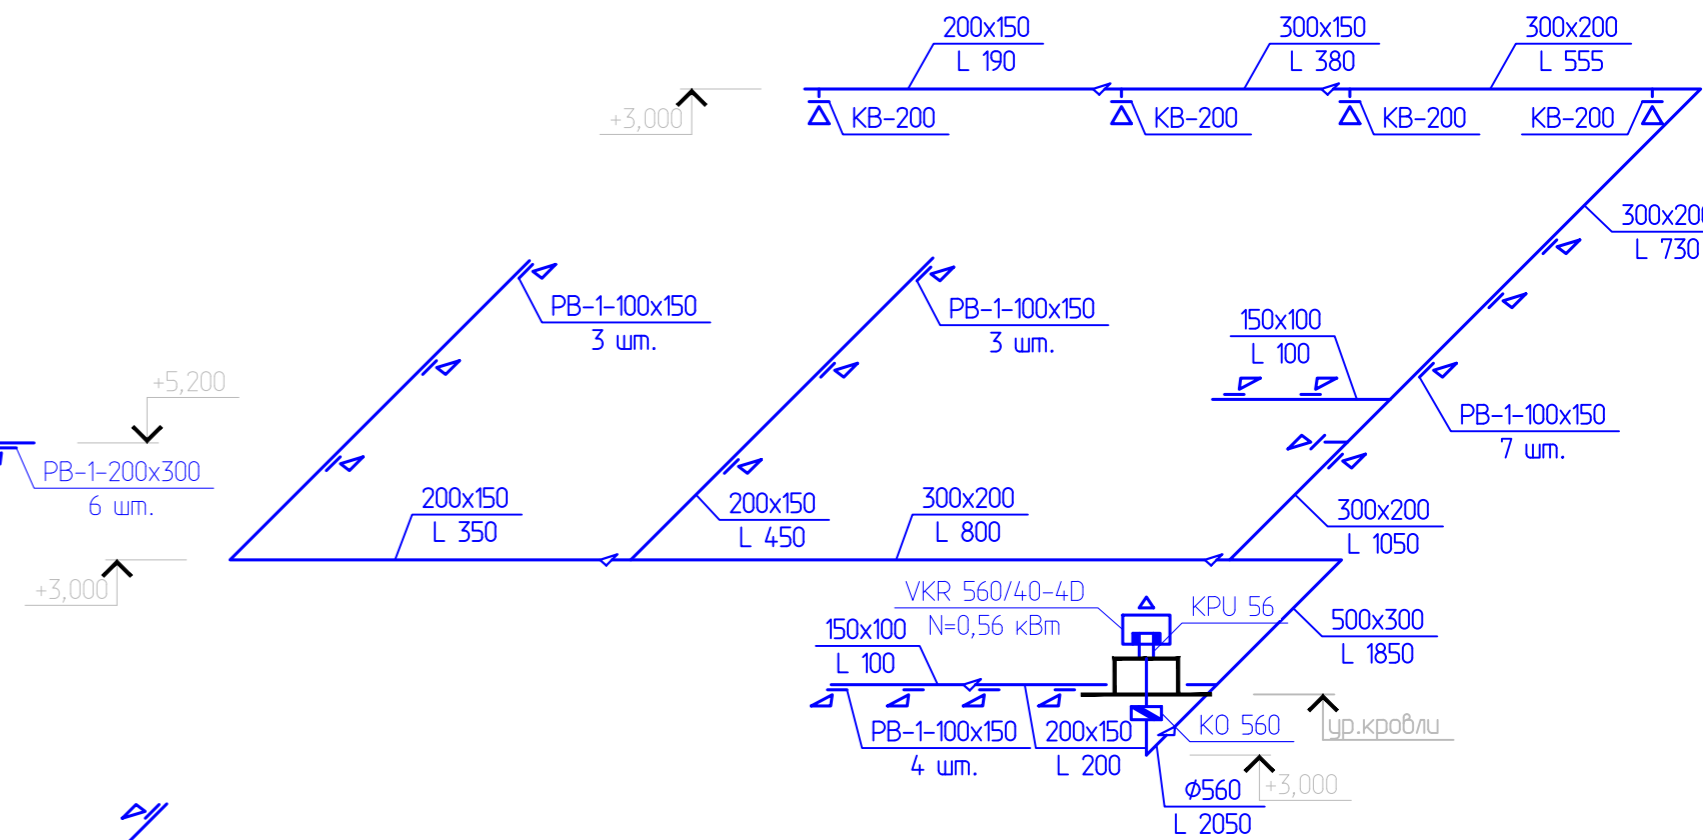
200x150
L 190

300x150
L 380

300x200
L 555

+3,000

KB-200

KB-200

KB-200

KB-200

300x20
L 730

PB-1-100x150
3 шт.

PB-1-100x150
3 шт.

150x100
L 100

PB-1-100x150
7 шт.

+5,200

PB-1-200x300
6 шт.

200x150
L 350

200x150
L 450

300x200
L 800

300x200
L 1050

+3,000

VKR 560/40-4D
N=0,56 кВт

KPU 56

500x300
L 1850

150x100
L 100

PB-1-100x150
4 шт.

200x150
L 200

KO 560

ур.кровли

ф560
L 2050

+3,000